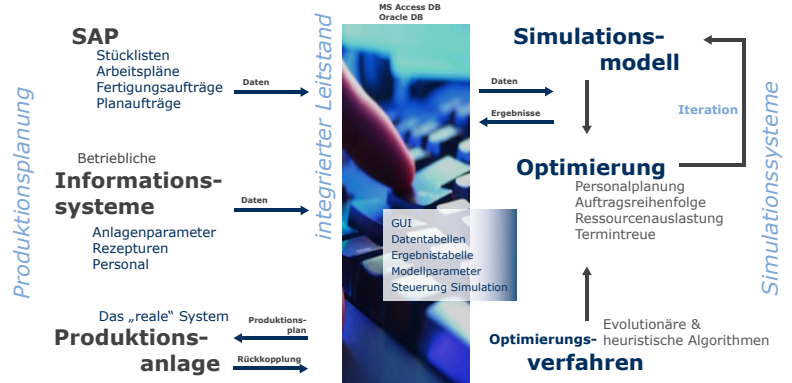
Produktionsplanung

SAP
Stücklisten
Arbeitspläne
Fertigungsaufträge
Planaufträge

Daten

Betriebliche
Informationssysteme
Anlagenparameter
Rezepturen
Personal

Daten

Das „reale" System
Produktionsanlage

Produktionsplan

Rückkopplung

integrierter Leitstand

MS Access DB
Oracle DB

GUI
Datentabellen
Ergebnistabelle
Modellparameter
Steuerung Simulation

Daten

Ergebnisse

Simulationsmodell

Iteration

Optimierung
Personalplanung
Auftragsreihenfolge
Ressourcenauslastung
Termintreue

Optimierungsverfahren

Evolutionäre &
heuristische Algorithmen

Simulationssysteme